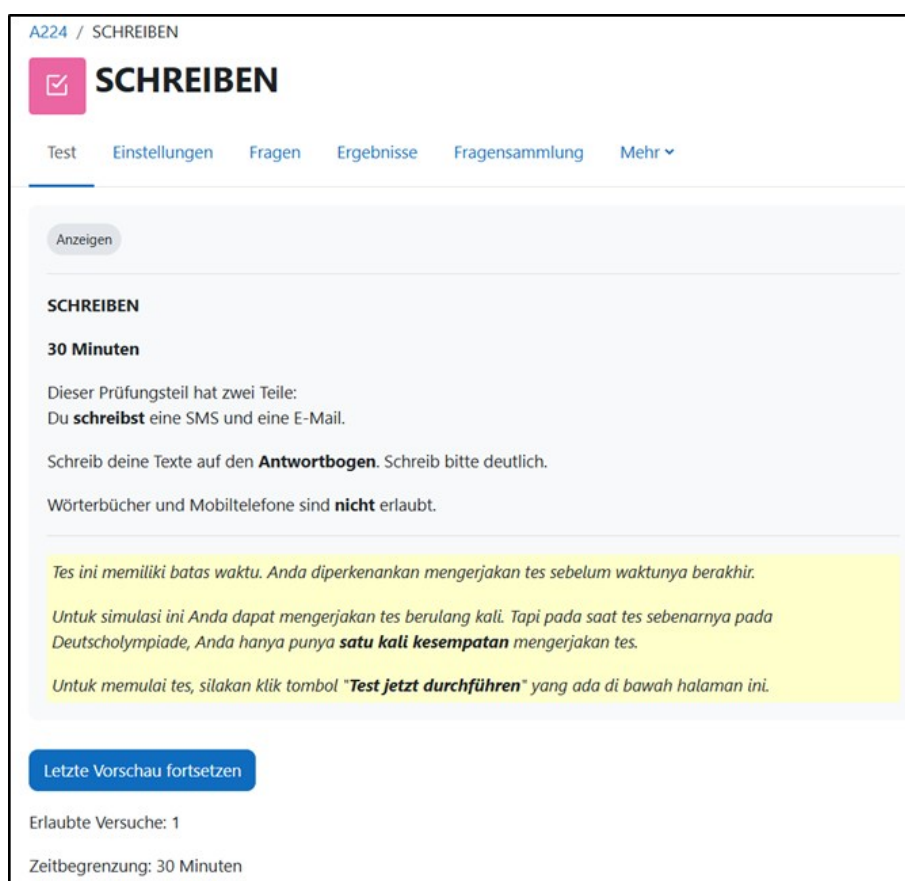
A224 / SCHREIBEN

SCHREIBEN

Test Einstellungen Fragen Ergebnisse Fragensammlung Mehr

Anzeigen

**SCHREIBEN**

**30 Minuten**

Dieser Prüfungsteil hat zwei Teile:
Du **schreibst** eine SMS und eine E-Mail.

Schreib deine Texte auf den **Antwortbogen**. Schreib bitte deutlich.

Wörterbücher und Mobiltelefone sind **nicht** erlaubt.

*Tes ini memiliki batas waktu. Anda diperkenankan mengerjakan tes sebelum waktunya berakhir.*

*Untuk simulasi ini Anda dapat mengerjakan tes berulang kali. Tapi pada saat tes sebenarnya pada Deutscholympiade, Anda hanya punya **satu kali kesempatan** mengerjakan tes.*

*Untuk memulai tes, silakan klik tombol "**Test jetzt durchführen**" yang ada di bawah halaman ini.*

Letzte Vorschau fortsetzen

Erlaubte Versuche: 1

Zeitbegrenzung: 30 Minuten